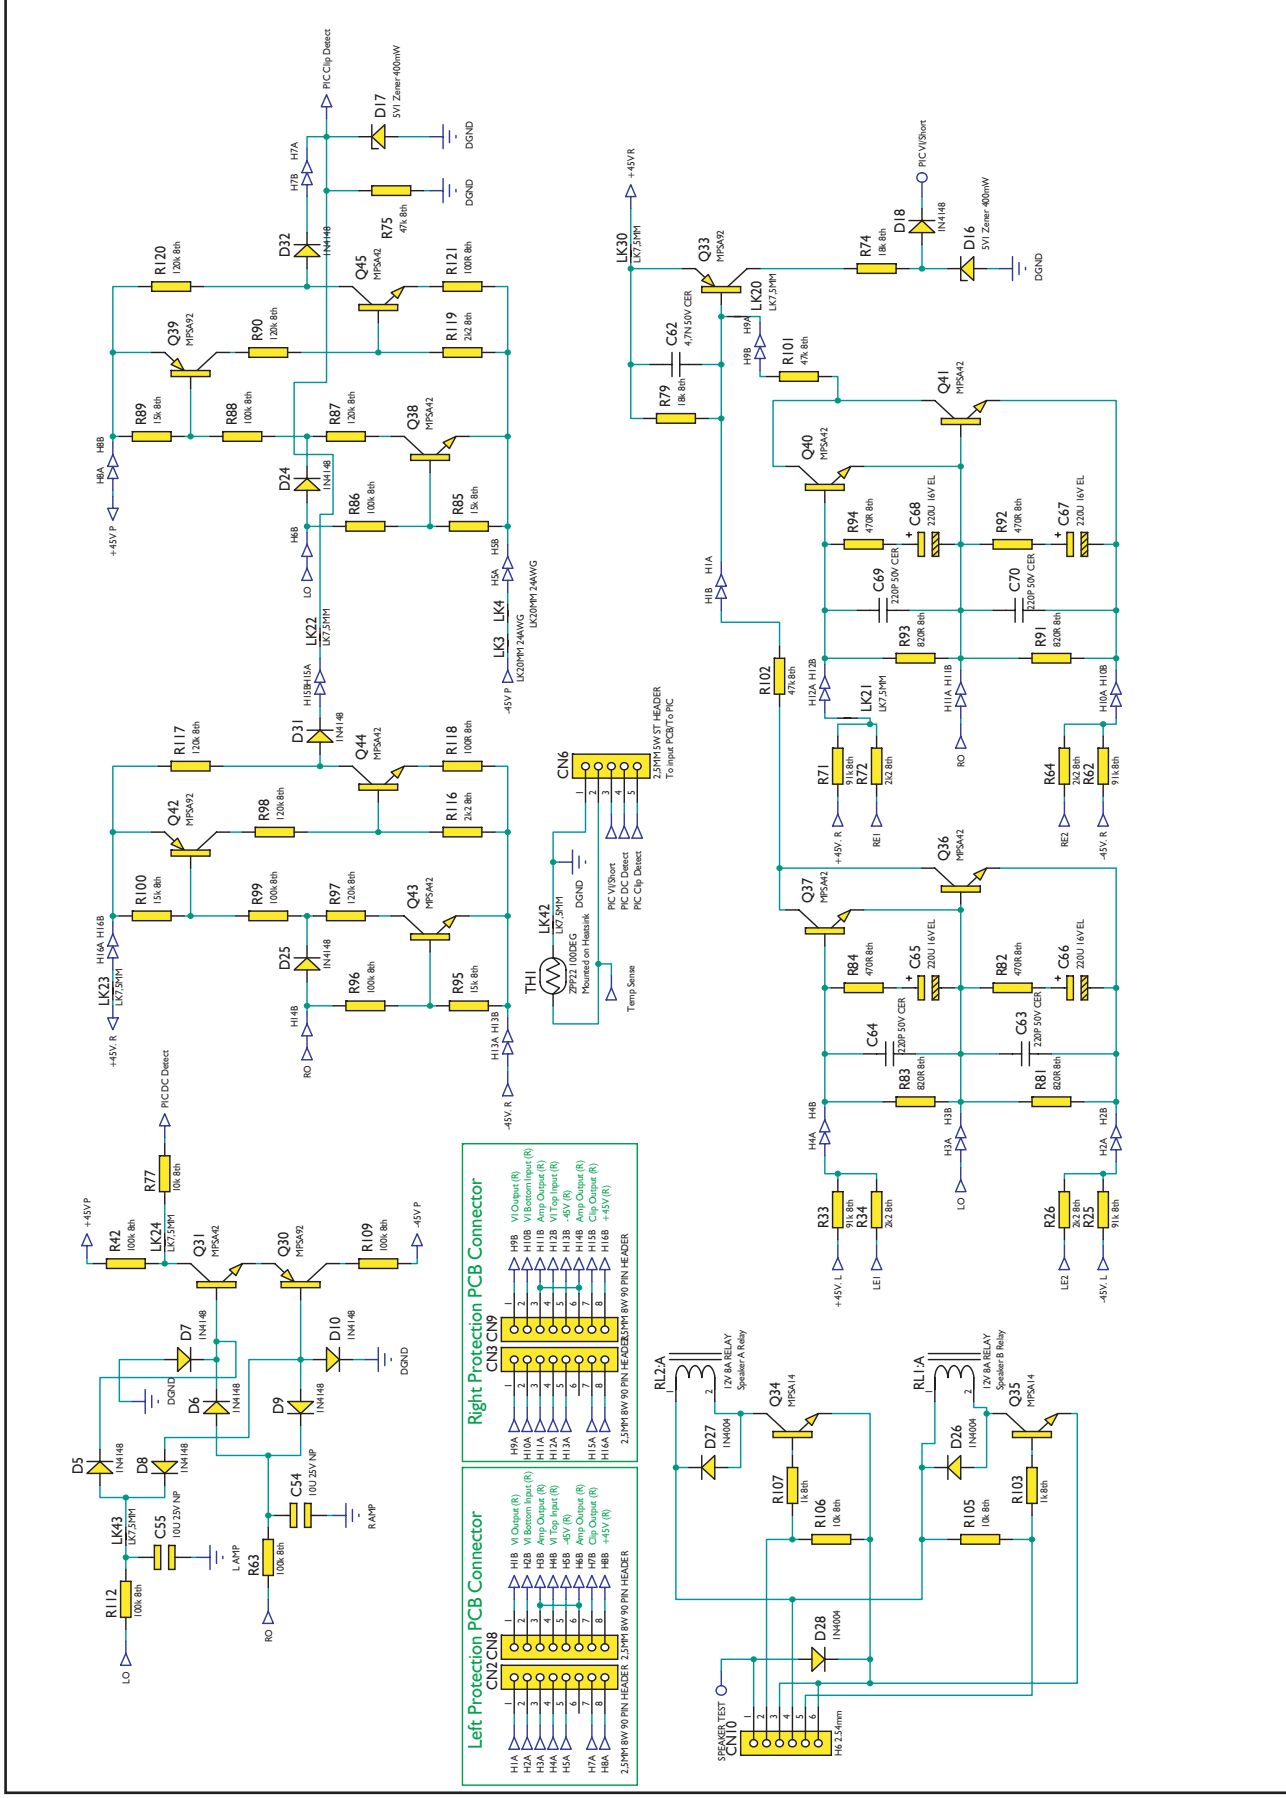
PIC Clip Detect
D17
5V1 Zener 400mW
DGND
H7A
H7B
DGND
R75
47k 8th
D32
1N4148
R120
120k 8th
Q45
MPSA42
R121
100R 8th
Q39
MPSA92
R90
120k 8th
R119
2k2 8th
R89
15k 8th
R88
100k 8th
R87
120k 8th
Q38
MPSA42
H8A
H8B
D24
1N4148
+45V P
R86
100k 8th
R85
15k 8th
H6B
H5B
LO
H5A
LK4
LK20MM 24AWG
LK3
LK20MM 24AWG
-45V P
LK22
LK7.5MM
H15B H15A
D31
1N4148
R117
120k 8th
Q44
MPSA42
R118
100R 8th
Q42
MPSA92
R98
120k 8th
R116
2k2 8th
R100
15k 8th
R99
100k 8th
R97
120k 8th
Q43
MPSA42
H16A H16B
LK23
LK7.5MM
+45V. R
D25
1N4148
R96
100k 8th
R95
15k 8th
H14B
RO
H13A H13B
-45V. R
CN6
2.5MM 5W ST HEADER
To Input PCB/To PIC
LK42
LK7.5MM
DGND
PIC VIShort
PIC DC Detect
PIC Clip Detect
TH1
ZTP22 100DEG
Mounted on Heatsink
Temp Sense
PIC DC Detect
R77
10k 8th
+45V P
R42
100k 8th
LK24
LK7.5MM
Q31
MPSA42
Q30
MPSA92
R109
100k 8th
-45V P
D7
1N4148
D10
1N4148
DGND
DGND
D6
1N4148
D9
1N4148
D5
1N4148
D8
1N4148
C54
10U 25V NP
RAMP
LK43
LK7.5MM
C55
10U 25V NP
LAMP
R63
100k 8th
R112
100k 8th
LO
RO
+45VR
LK30
LK7.5MM
Q33
MPSA92
R74
18k 8th
D18
1N4148
PIC VIShort
D16
5V1 Zener 400mW
DGND
LK20
LK7.5MM
H9A
H9B
C62
4.7N 50V CER
R79
18k 8th
R101
47k 8th
Q41
MPSA42
Q40
MPSA42
R94
470R 8th
C68
220U 16V EL
R92
470R 8th
C67
220U 16V EL
H1A
H1B
C69
220P 50V CER
C70
220P 50V CER
R93
820R 8th
R91
820R 8th
R102
47k 8th
H12A H12B
LK21
LK7.5MM
H11A H11B
RO
H10A H10B
R71
91k 8th
R72
2k2 8th
R64
2k2 8th
R62
91k 8th
+45V. R
RE1
RE2
-45V. R
Q36
MPSA42
Q37
MPSA42
R84
470R 8th
C65
220U 16V EL
R82
470R 8th
C66
220U 16V EL
C64
220P 50V CER
C63
220P 50V CER
R83
820R 8th
R81
820R 8th
H4A H4B
H3A H3B
H2A H2B
LO
R33
91k 8th
R34
2k2 8th
R26
2k2 8th
R25
91k 8th
+45V. L
LE1
LE2
-45V. L
Right Protection PCB Connector
CN3 CN9
H9A H10A H11A H12A H13A H15A H16A
2.5MM 8W 90 PIN HEADER
2.5MM 8W 90 PIN HEADER
H9B H10B H11B H12B H13B H14B H15B H16B
VI Output (R)
VI Bottom Input (R)
Amp Output (R)
VI Top Input (R)
-45V (R)
Amp Output (R)
Clip Output (R)
+45V (R)
Left Protection PCB Connector
CN2 CN8
H1A H2A H3A H4A H5A H7A H8A
2.5MM 8W 90 PIN HEADER
2.5MM 8W 90 PIN HEADER
H1B H2B H3B H4B H5B H6B H7B H8B
VI Output (R)
VI Bottom Input (R)
Amp Output (R)
VI Top Input (R)
-45V (R)
Amp Output (R)
Clip Output (R)
+45V (R)
1 2 3 4 5 6 7 8
RL2:A
12V 8A RELAY
Speaker A Relay
Q34
MPSA14
D27
1N4004
R107
1k 8th
R106
10k 8th
RL1:A
12V 8A RELAY
Speaker B Relay
Q35
MPSA14
D26
1N4004
R105
10k 8th
R103
1k 8th
D28
1N4004
SPEAKER TEST
CN10
H6 2.54mm
1 2 3 4 5 6